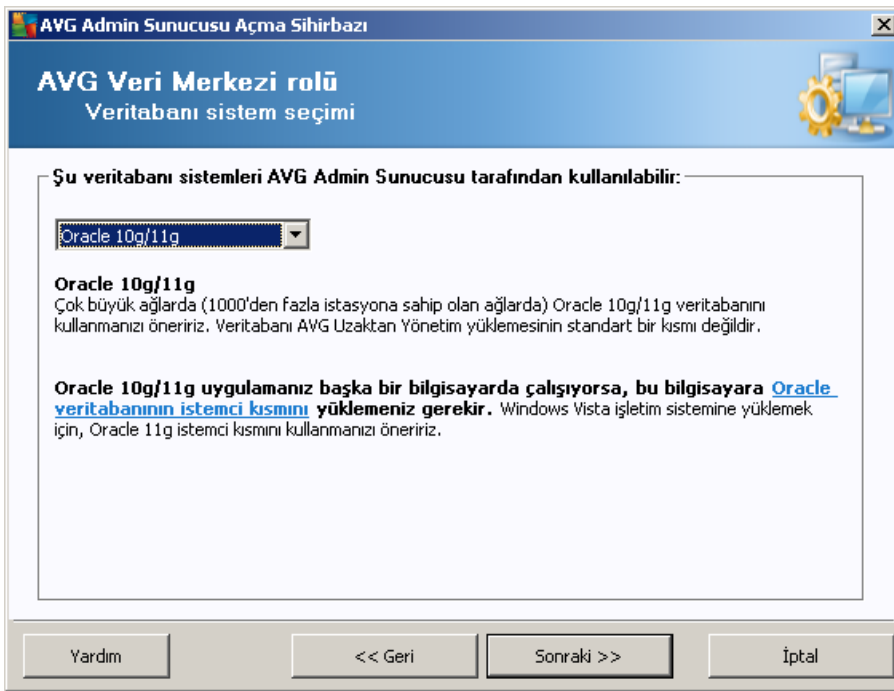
AVG Admin Sunucusu Açma Sihirbazı

AVG Veri Merkezi rolü
Veritabanı sistem seçimi

Şu veritabanı sistemleri AVG Admin Sunucusu tarafından kullanılabilir:

Oracle 10g/11g

Oracle 10g/11g
Çok büyük ağlarda (1000'den fazla istasyona sahip olan ağlarda) Oracle 10g/11g veritabanını kullanmanızı öneririz. Veritabanı AVG Uzaktan Yönetim yüklemesinin standart bir kısmı değildir.

Oracle 10g/11g uygulamanız başka bir bilgisayarda çalışıyorsa, bu bilgisayara Oracle veritabanının istemci kısmını yüklemeniz gerekir. Windows Vista işletim sistemine yüklemek için, Oracle 11g istemci kısmını kullanmanızı öneririz.

Yardım

<< Geri

Sonraki >>

İptal